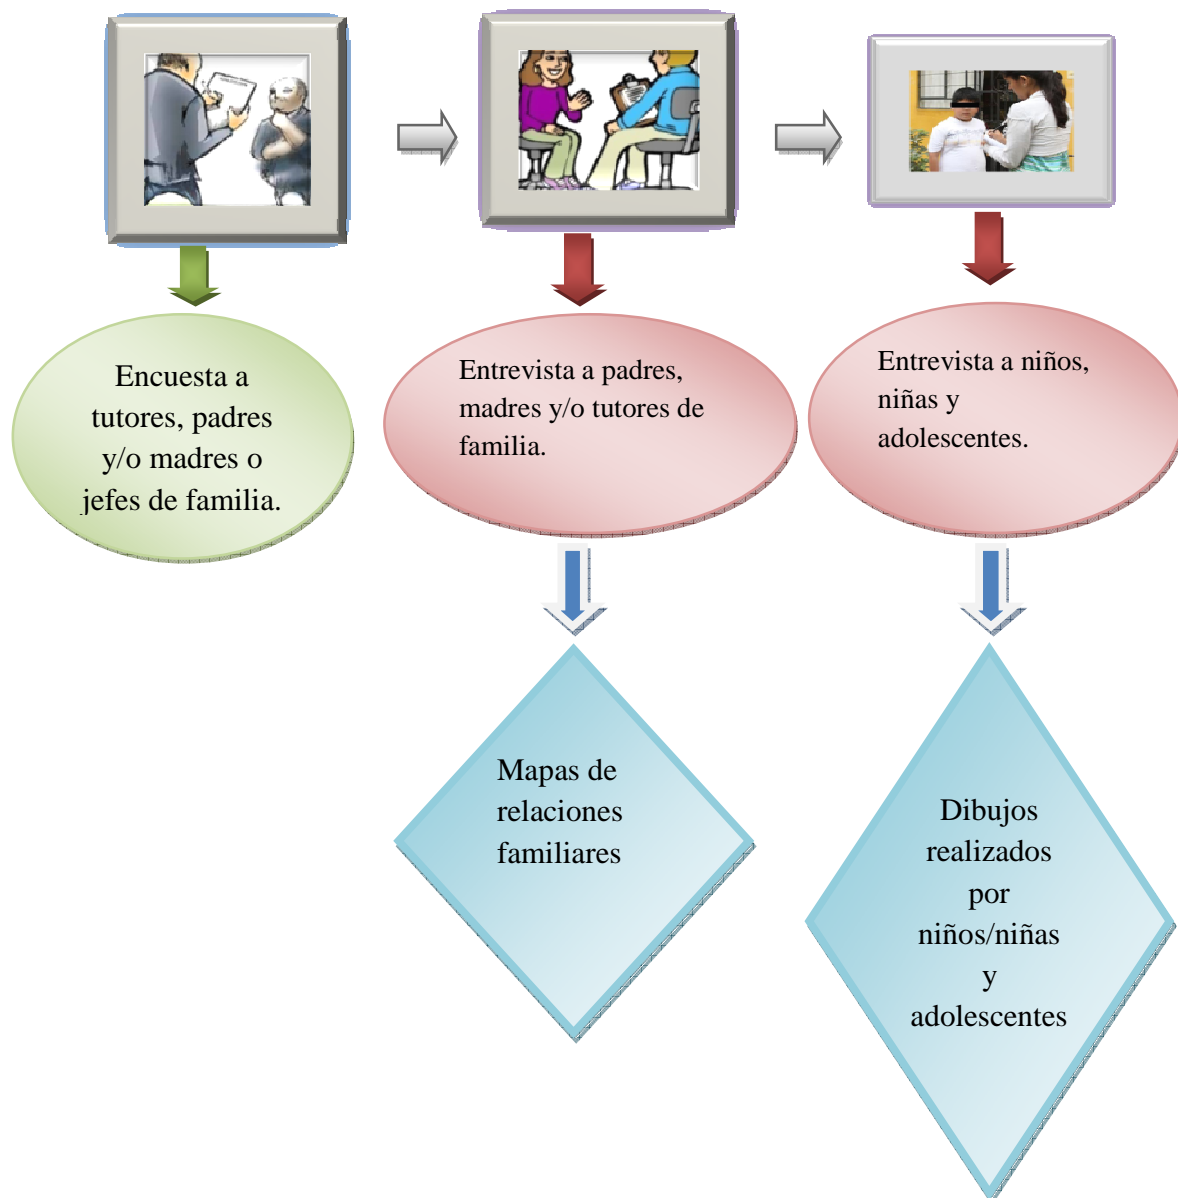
Encuesta a tutores, padres y/o madres o jefes de familia.

Entrevista a padres, madres y/o tutores de familia.

Mapas de relaciones familiares

Entrevista a niños, niñas y adolescentes.

Dibujos realizados por niños/niñas y adolescentes